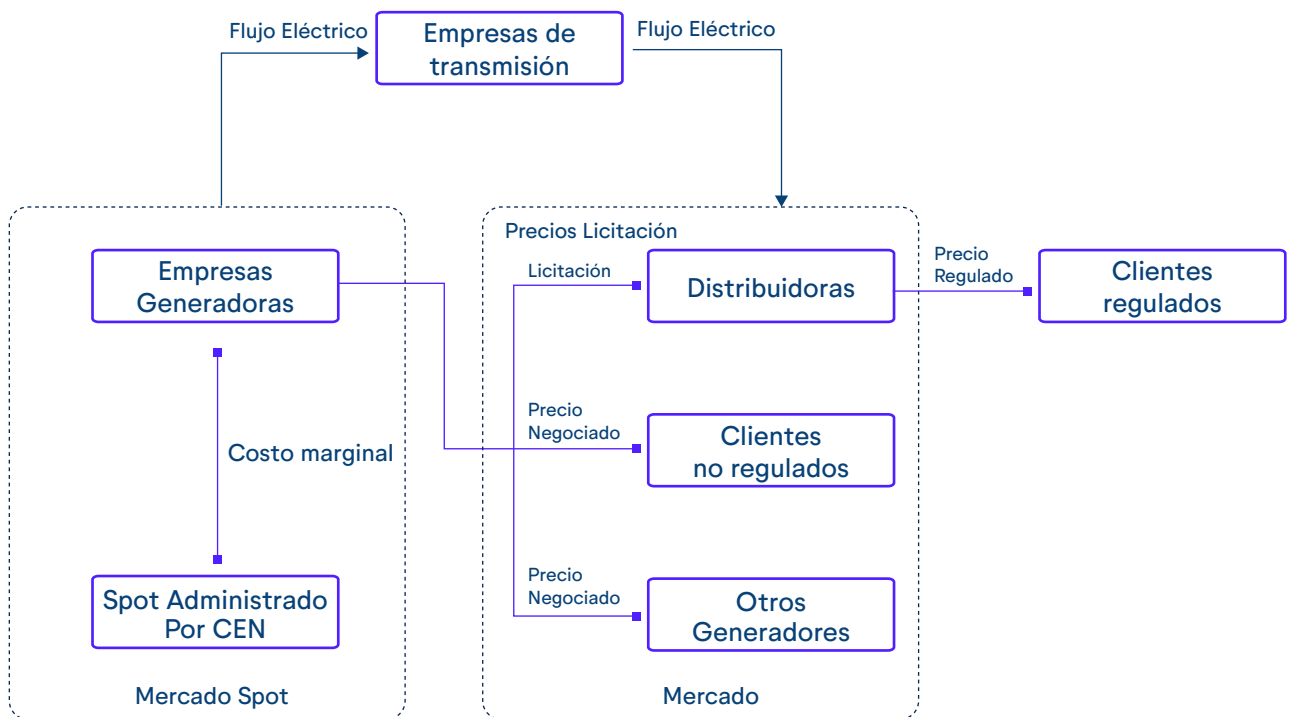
Flujo Eléctrico

Empresas de transmisión

Flujo Eléctrico

Empresas Generadoras

Costo marginal

Spot Administrado Por CEN

Mercado Spot

Precios Licitación

Licitación

Distribuidoras

Precio Regulado

Clientes regulados

Precio Negociado

Clientes no regulados

Precio Negociado

Otros Generadores

Mercado